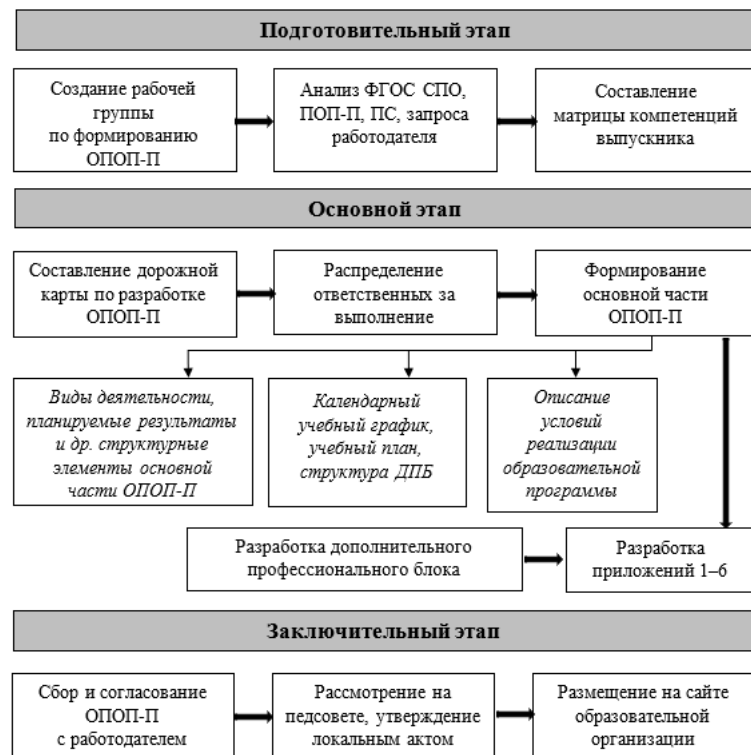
Подготовительный этап

Создание рабочей группы по формированию ОПОП-П

Анализ ФГОС СПО, ПОП-П, ПС, запроса работодателя

Составление матрицы компетенций выпускника

Основной этап

Составление дорожной карты по разработке ОПОП-П

Распределение ответственных за выполнение

Формирование основной части ОПОП-П

Виды деятельности, планируемые результаты и др. структурные элементы основной части ОПОП-П

Календарный учебный график, учебный план, структура ДПБ

Описание условий реализации образовательной программы

Разработка дополнительного профессионального блока

Разработка приложений 1–6

Заключительный этап

Сбор и согласование ОПОП-П с работодателем

Рассмотрение на педсовете, утверждение локальным актом

Размещение на сайте образовательной организации